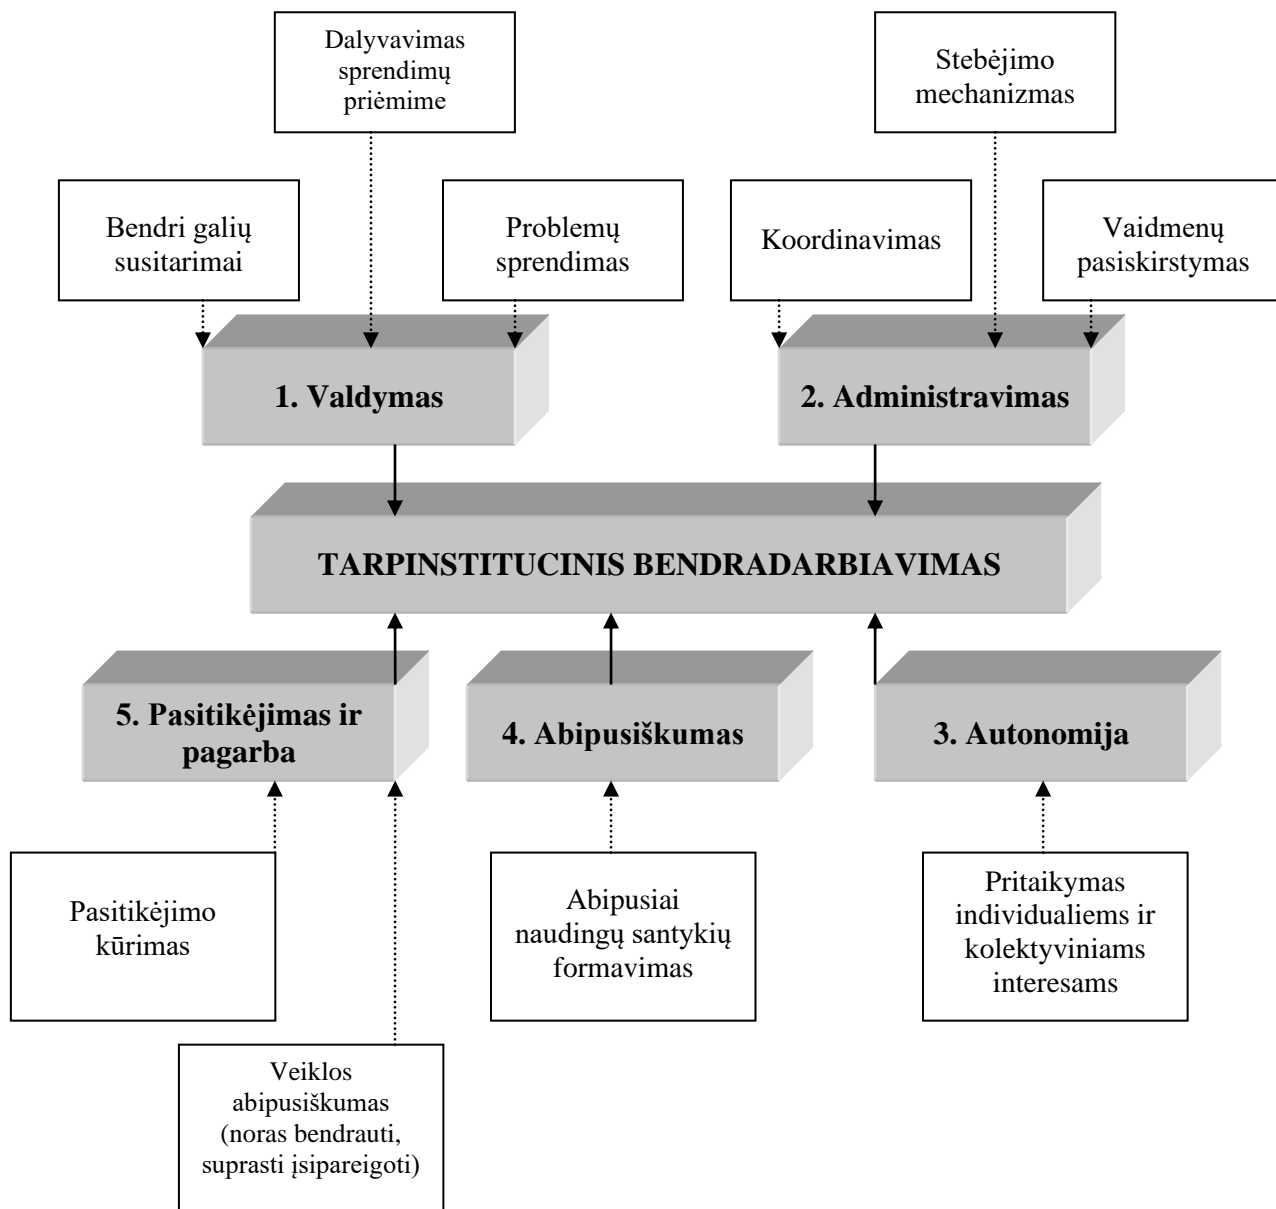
Dalyvavimas sprendimų priėmime

Stebėjimo mechanizmas

Bendri galių susitarimai

Problemų sprendimas

Koordinavimas

Vaidmenų pasiskirstymas

1. Valdymas

2. Administravimas

TARPINSTITUCINIS BENDRADARBIAVIMAS

5. Pasitikėjimas ir pagarba

4. Abipusiškumas

3. Autonomija

Pasitikėjimo kūrimas

Abipusiai naudingų santykių formavimas

Pritaikymas individualiems ir kolektyviniams interesams

Veiklos abipusiškumas (noras bendrauti, suprasti įsipareigoti)